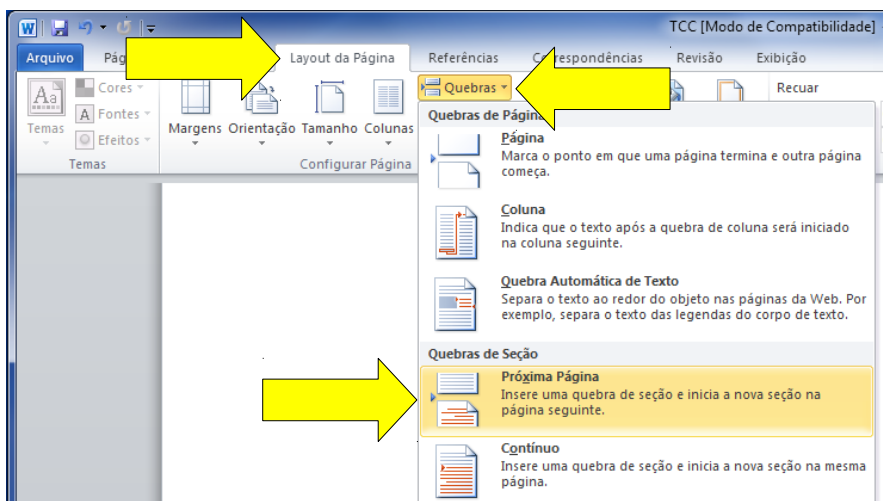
TCC [Modo de Compatibilidade]

Arquivo Pág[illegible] Layout da Página Referências C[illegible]respondências Revisão Exibição

Temas Cores Fontes Efeitos
Temas

Margens Orientação Tamanho Colunas
Configurar Página

Quebras

Recuar

Quebras de Págin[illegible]

Página
Marca o ponto em que uma página termina e outra página começa.

Coluna
Indica que o texto após a quebra de coluna será iniciado na coluna seguinte.

Quebra Automática de Texto
Separa o texto ao redor do objeto nas páginas da Web. Por exemplo, separa o texto das legendas do corpo de texto.

Quebras de Seção

Próxima Página
Insere uma quebra de seção e inicia a nova seção na página seguinte.

Contínuo
Insere uma quebra de seção e inicia a nova seção na mesma página.